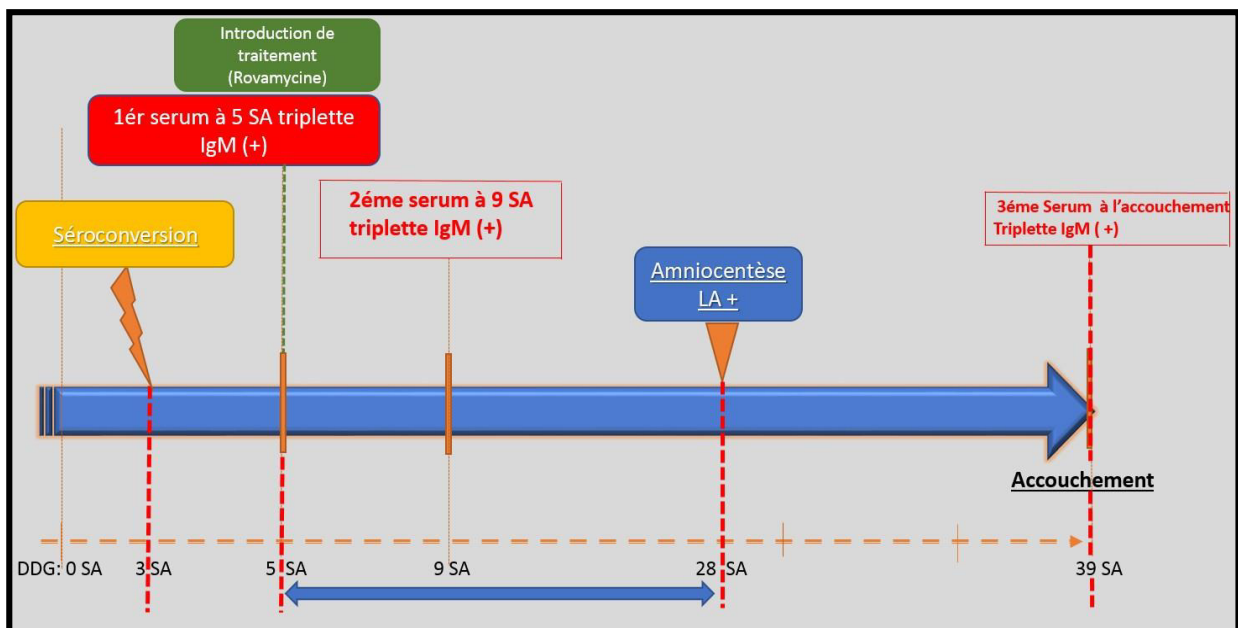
Introduction de traitement (Rovamycine)

1ér serum à 5 SA triplette IgM (+)

2éme serum à 9 SA triplette IgM (+)

3éme Serum à l'accouchement Triplette IgM ( +)

Séroconversion

Amniocentèse LA +

Accouchement

DDG: 0 SA

3 SA

5 SA

9 SA

28 SA

39 SA